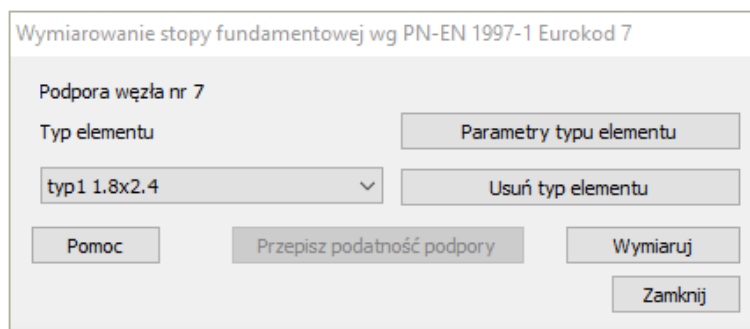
Wymiarowanie stopy fundamentowej wg PN-EN 1997-1 Eurokod 7

Podpora węzła nr 7

Typ elementu

Parametry typu elementu

typ1 1.8x2.4

Usuń typ elementu

Pomoc

Przepisz podatność podpory

Wymiaruj

Zamknij